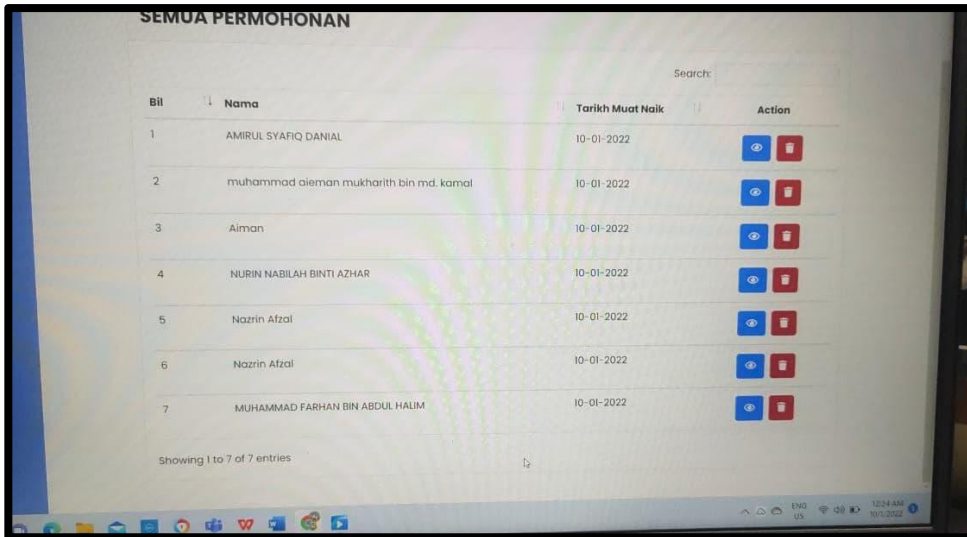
SEMUA PERMOHONAN

Search:

| Bil | Nama | Tarikh Muat Naik | Action |
|---|---|---|---|
| 1 | AMIRUL SYAFIQ DANIAL | 10-01-2022 | |
| 2 | muhammad aieman mukharith bin md. kamal | 10-01-2022 | |
| 3 | Aiman | 10-01-2022 | |
| 4 | NURIN NABILAH BINTI AZHAR | 10-01-2022 | |
| 5 | Nazrin Afzal | 10-01-2022 | |
| 6 | Nazrin Afzal | 10-01-2022 | |
| 7 | MUHAMMAD FARHAN BIN ABDUL HALIM | 10-01-2022 | |

Showing 1 to 7 of 7 entries

ENG US 12:24 AM 10/1/2022